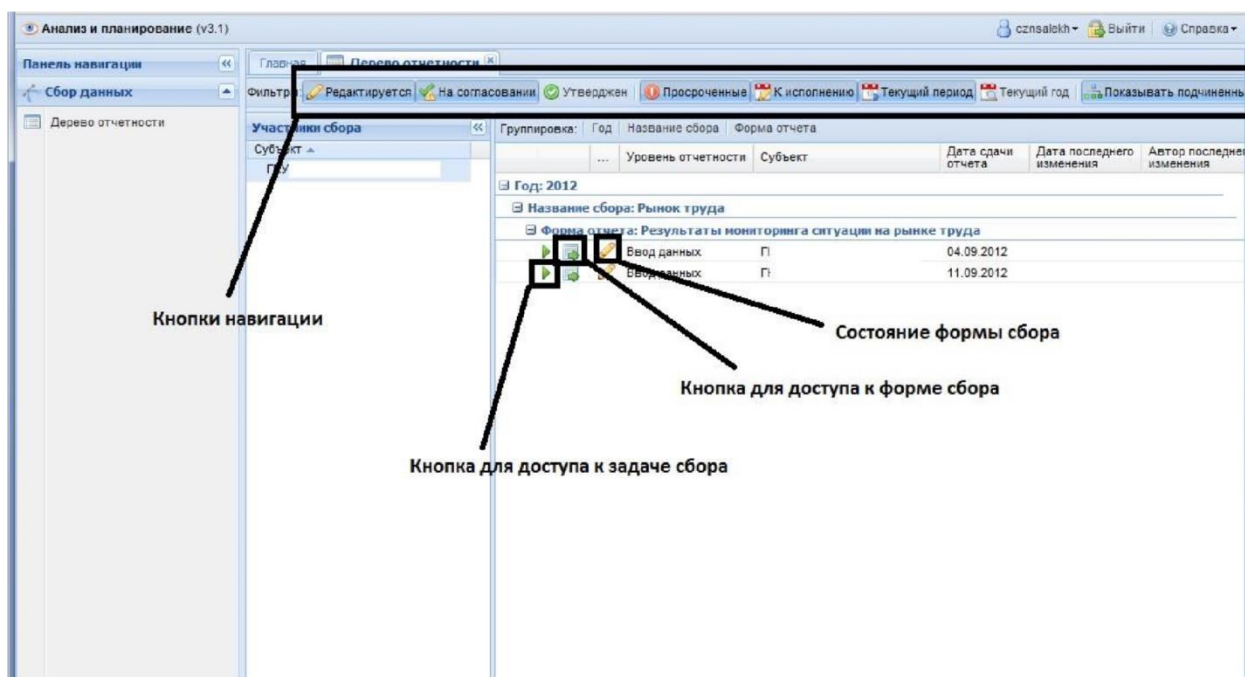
Анализ и планирование (v3.1)

cznsalekh ▾ Выйти Справка ▾

Панель навигации

Сбор данных

Дерево отчетности

Главная Дерево отчетности

Фильтры: Редактируется На согласовании Утвержден Просроченные К исполнению Текущий период Текущий год Показывать подчиненны

Участники сбора

Субъект

ГКУ

Группировка: Год Название сбора Форма отчета

| | ... | Уровень отчетности | Субъект | Дата сдачи отчета | Дата последнего изменения | Автор последнего изменения |
|---|---|---|---|---|---|---|

Год: 2012

Название сбора: Рынок труда

Форма отчета: Результаты мониторинга ситуации на рынке труда

| | Ввод данных | П | 04.09.2012 | | |
|---|---|---|---|---|---|
| | Ввод данных | П | 11.09.2012 | | |

Кнопки навигации

Состояние формы сбора

Кнопка для доступа к форме сбора

Кнопка для доступа к задаче сбора